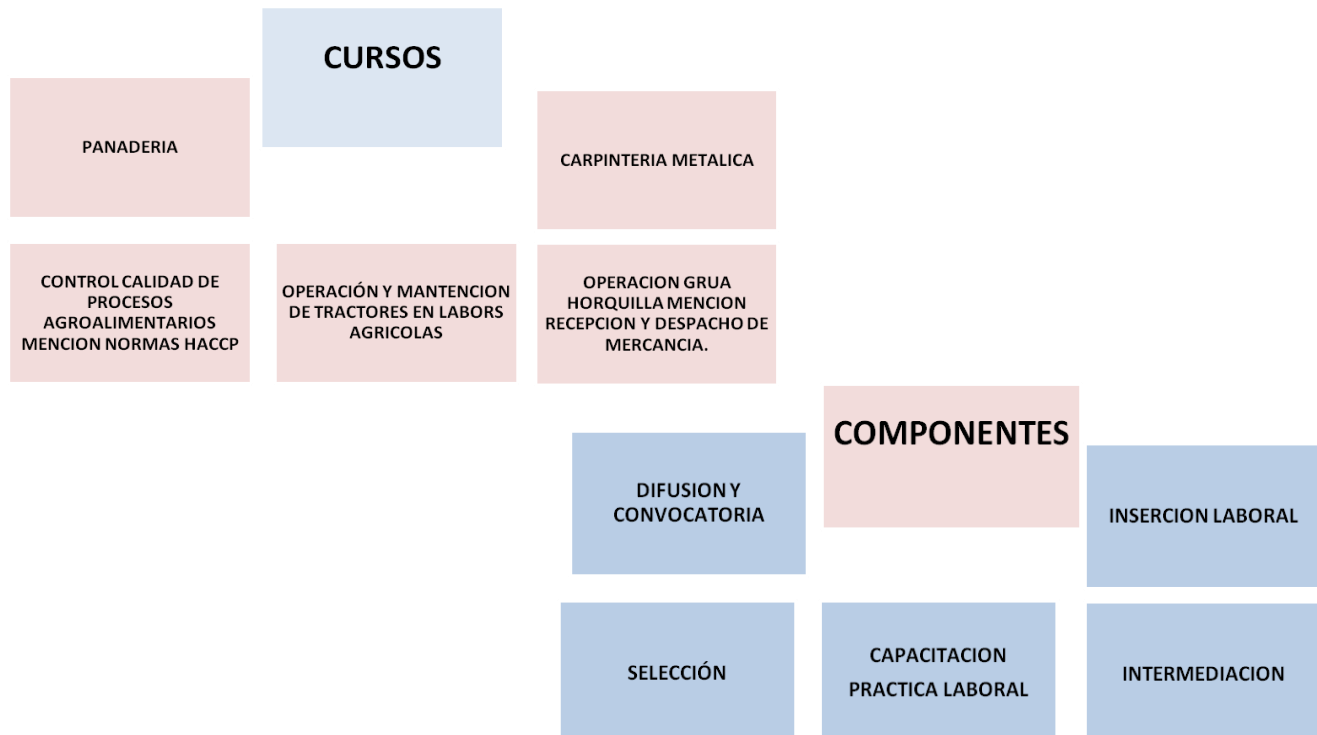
CURSOS

PANADERIA

CARPINTERIA METALICA

CONTROL CALIDAD DE PROCESOS AGROALIMENTARIOS MENCION NORMAS HACCP

OPERACIÓN Y MANTENCION DE TRACTORES EN LABORS AGRICOLAS

OPERACION GRUA HORQUILLA MENCION RECEPCION Y DESPACHO DE MERCANCIA.

COMPONENTES

DIFUSION Y CONVOCATORIA

INSERCION LABORAL

SELECCIÓN

CAPACITACION

PRACTICA LABORAL

INTERMEDIACION